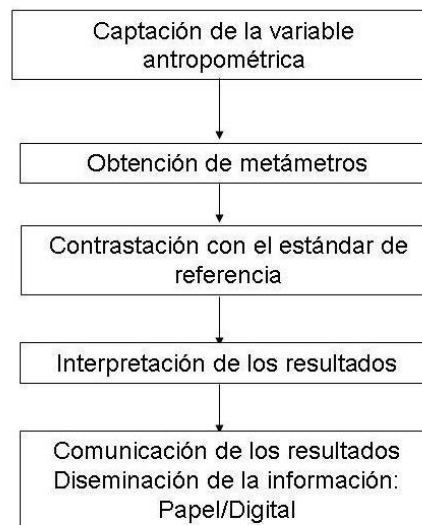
Captación de la variable antropométrica

Obtención de metámetros

Contrastación con el estándar de referencia

Interpretación de los resultados

Comunicación de los resultados
Diseminación de la información:
Papel/Digital